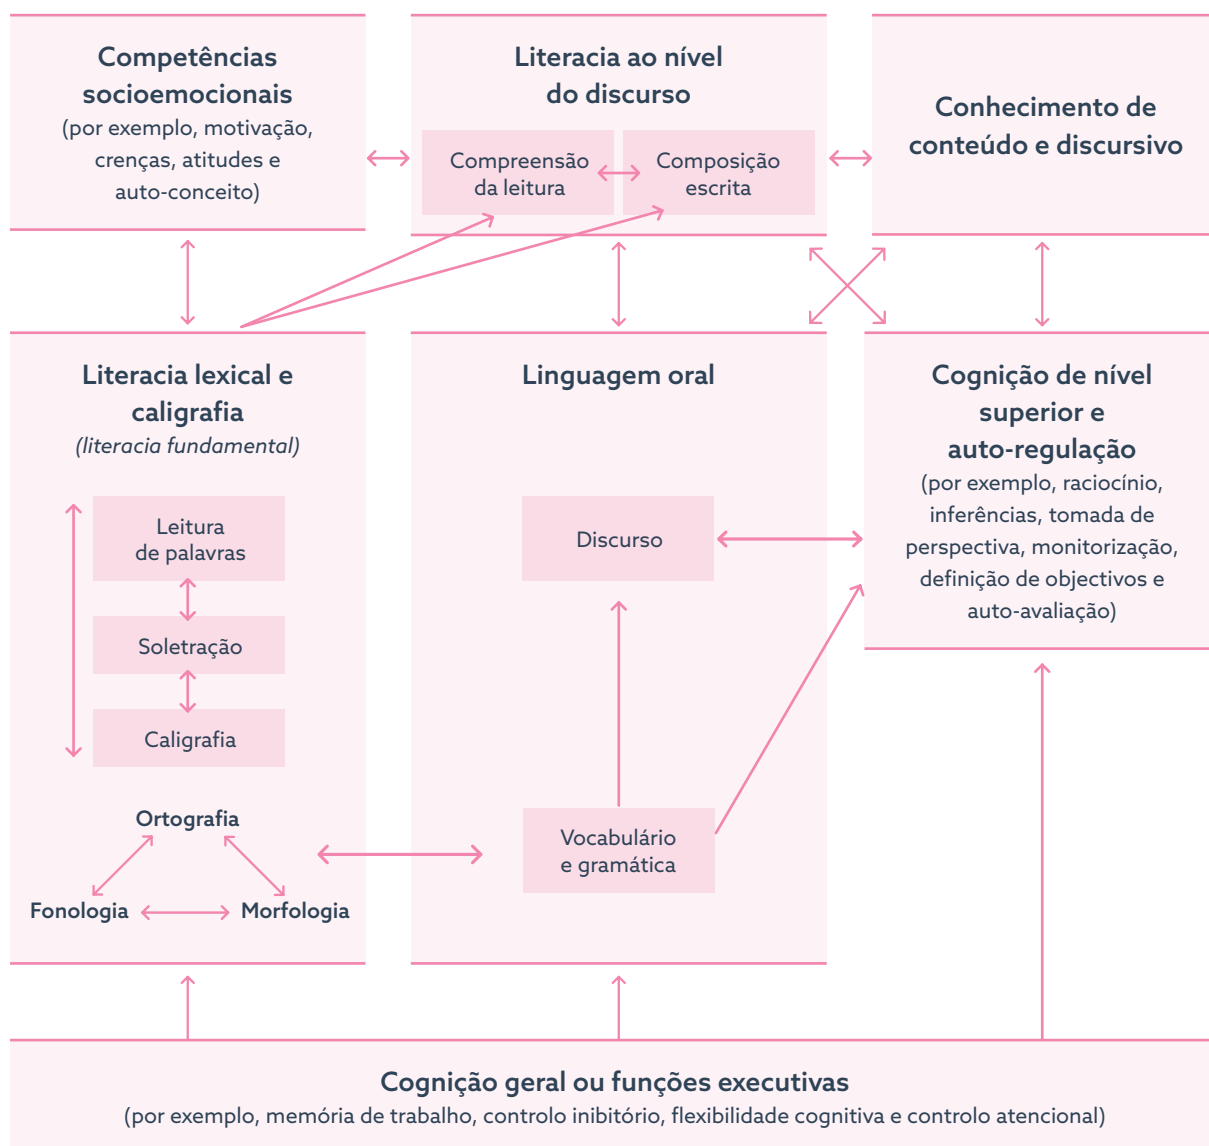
Competências socioemocionais
(por exemplo, motivação, crenças, atitudes e auto-conceito)

Literacia ao nível do discurso

Compreensão da leitura

Composição escrita

Conhecimento de conteúdo e discursivo

Literacia lexical e caligrafia
(literacia fundamental)

Leitura de palavras

Soletração

Caligrafia

Ortografia

Fonologia

Morfologia

Linguagem oral

Discurso

Vocabulário e gramática

Cognição de nível superior e auto-regulação
(por exemplo, raciocínio, inferências, tomada de perspectiva, monitorização, definição de objectivos e auto-avaliação)

Cognição geral ou funções executivas
(por exemplo, memória de trabalho, controlo inibitório, flexibilidade cognitiva e controlo atencional)